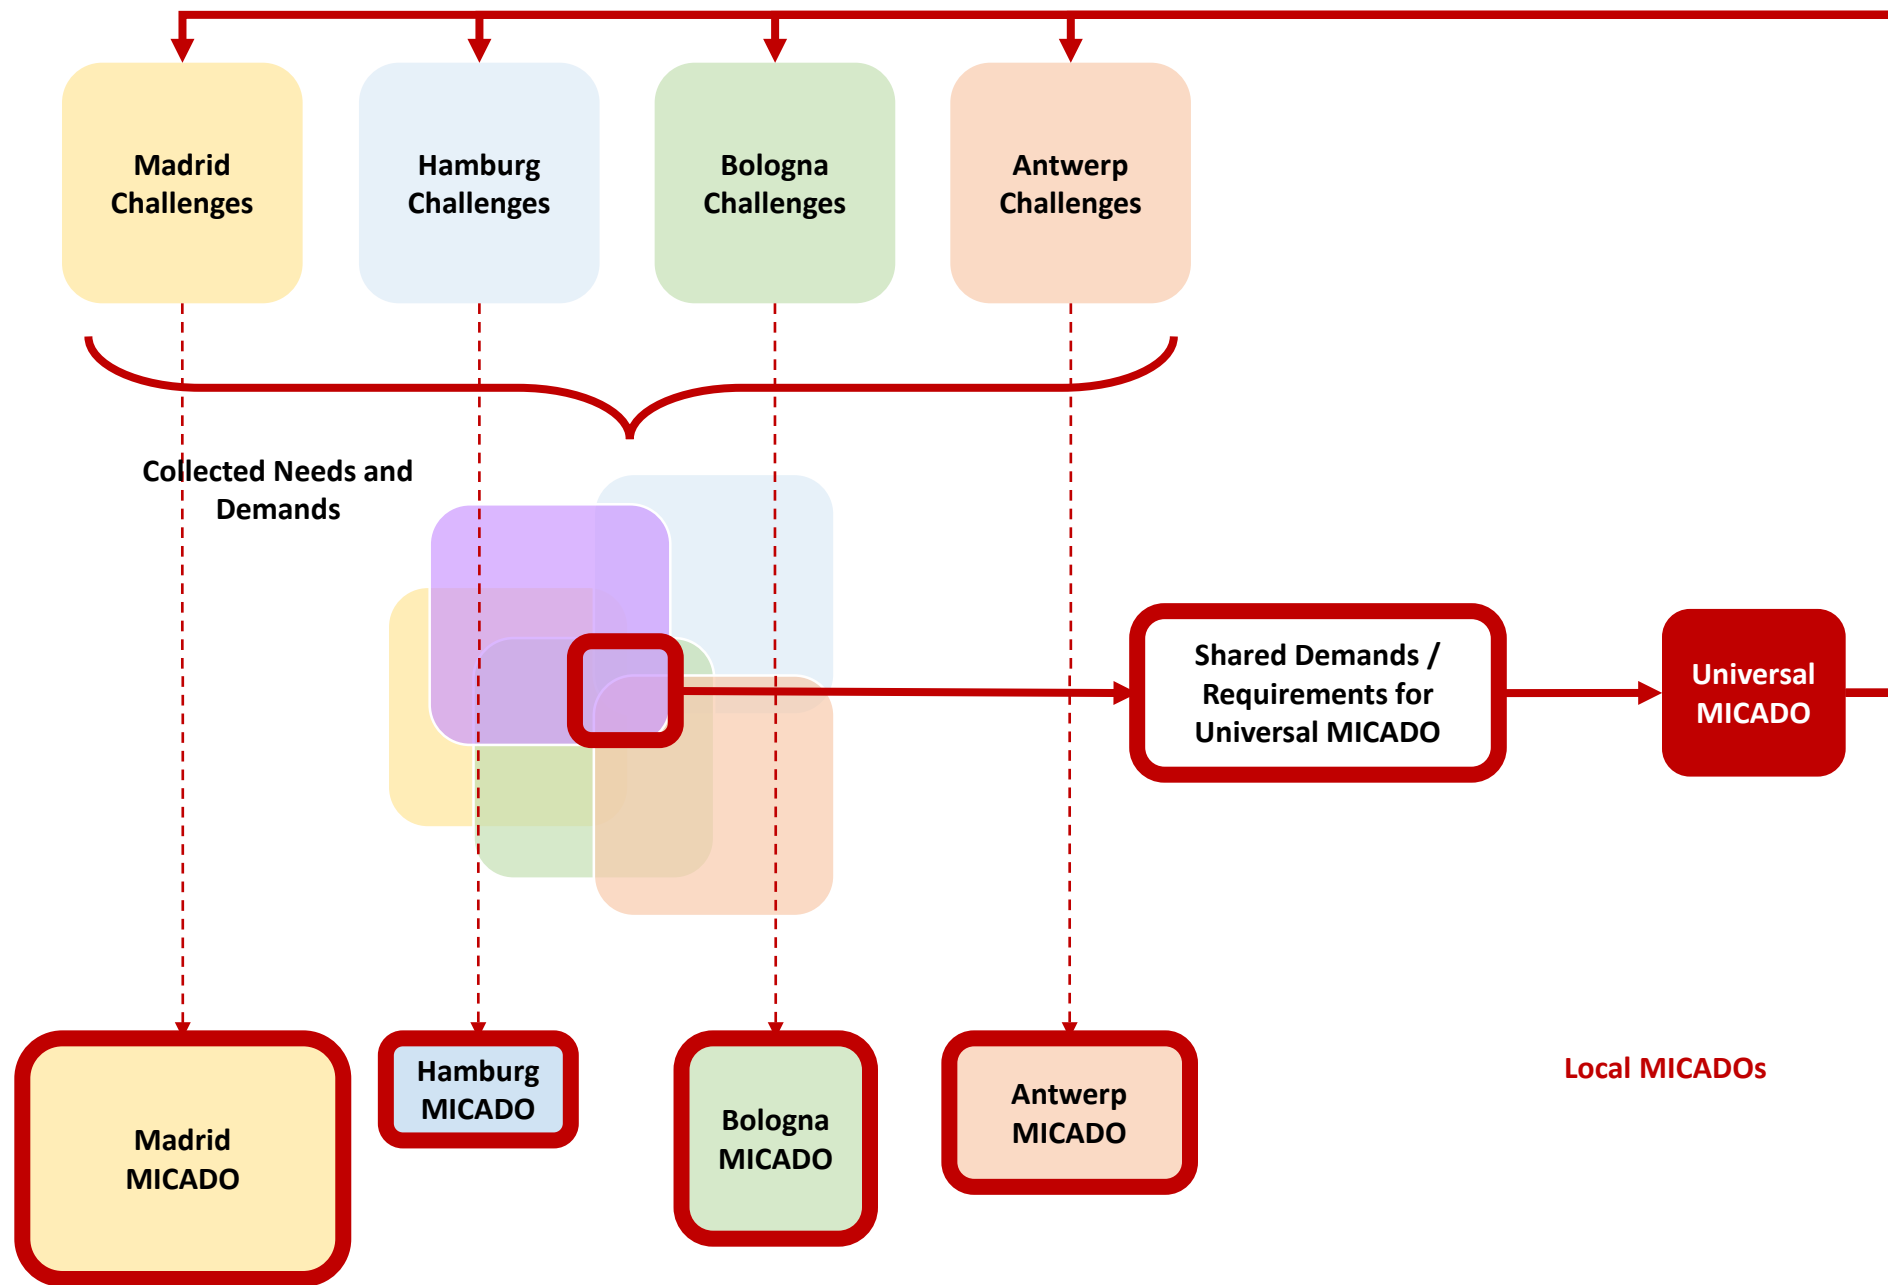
Madrid Challenges

Hamburg Challenges

Bologna Challenges

Antwerp Challenges

Collected Needs and Demands

Shared Demands / Requirements for Universal MICADO

Universal MICADO

Madrid MICADO

Hamburg MICADO

Bologna MICADO

Antwerp MICADO

Local MICADOs